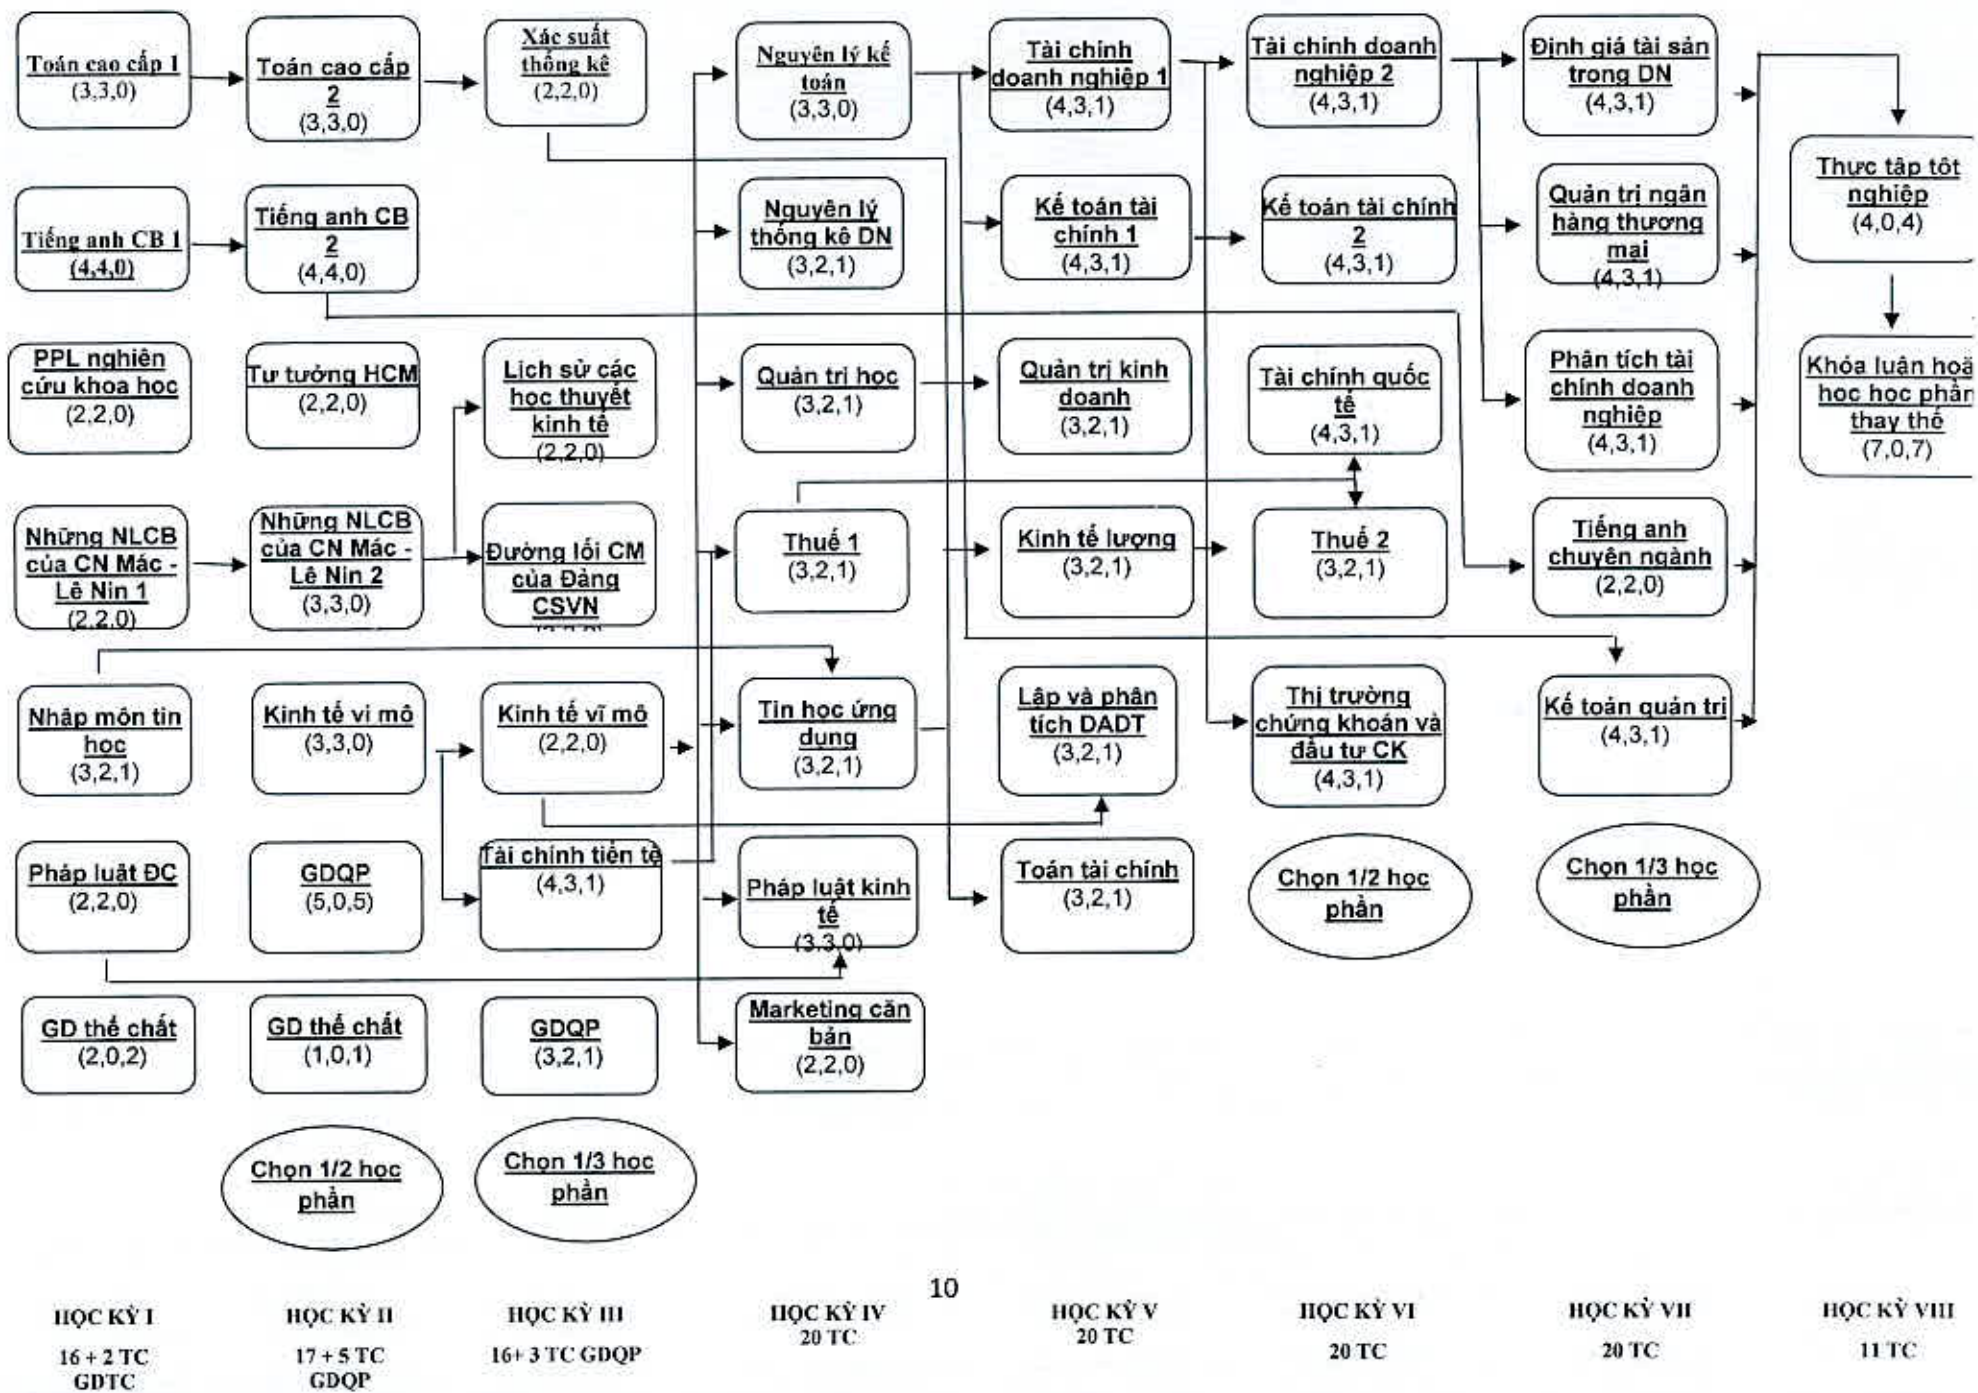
Toán cao cấp 1
(3,3,0)

Tiếng anh CB 1
(4,4,0)

PPL nghiên cứu khoa học
(2,2,0)

Những NLCB của CN Mác - Lê Nin 1
(2,2,0)

Nhập môn tin học
(3,2,1)

Pháp luật ĐC
(2,2,0)

GD thể chất
(2,0,2)

Toán cao cấp 2
(3,3,0)

Tiếng anh CB 2
(4,4,0)

Tư tưởng HCM
(2,2,0)

Những NLCB của CN Mác - Lê Nin 2
(3,3,0)

Kinh tế vi mô
(3,3,0)

GDQP
(5,0,5)

GD thể chất
(1,0,1)

Chọn 1/2 học phần

Xác suất thống kê
(2,2,0)

Lịch sử các học thuyết kinh tế
(2,2,0)

Đường lối CM của Đảng CSVN
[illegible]

Kinh tế vĩ mô
(2,2,0)

Tài chính tiền tệ
(4,3,1)

GDQP
(3,2,1)

Chọn 1/3 học phần

Nguyên lý kế toán
(3,3,0)

Nguyên lý thống kê DN
(3,2,1)

Quản trị học
(3,2,1)

Thuế 1
(3,2,1)

Tin học ứng dụng
(3,2,1)

Pháp luật kinh tế
(3,3,0)

Marketing căn bản
(2,2,0)

Tài chính doanh nghiệp 1
(4,3,1)

Kế toán tài chính 1
(4,3,1)

Quản trị kinh doanh
(3,2,1)

Kinh tế lượng
(3,2,1)

Lập và phân tích DADT
(3,2,1)

Toán tài chính
(3,2,1)

Tài chính doanh nghiệp 2
(4,3,1)

Kế toán tài chính 2
(4,3,1)

Tài chính quốc tế
(4,3,1)

Thuế 2
(3,2,1)

Thị trường chứng khoán và đầu tư CK
(4,3,1)

Chọn 1/2 học phần

Định giá tài sản trong DN
(4,3,1)

Quản trị ngân hàng thương mại
(4,3,1)

Phân tích tài chính doanh nghiệp
(4,3,1)

Tiếng anh chuyên ngành
(2,2,0)

Kế toán quản trị
(4,3,1)

Chọn 1/3 học phần

Thực tập tốt nghiệp
(4,0,4)

Khóa luận hoặ học học phần thay thế
(7,0,7)

10

HỌC KỲ I
16 + 2 TC GDTC

HỌC KỲ II
17 + 5 TC GDQP

HỌC KỲ III
16+ 3 TC GDQP

HỌC KỲ IV
20 TC

HỌC KỲ V
20 TC

HỌC KỲ VI
20 TC

HỌC KỲ VII
20 TC

HỌC KỲ VIII
11 TC